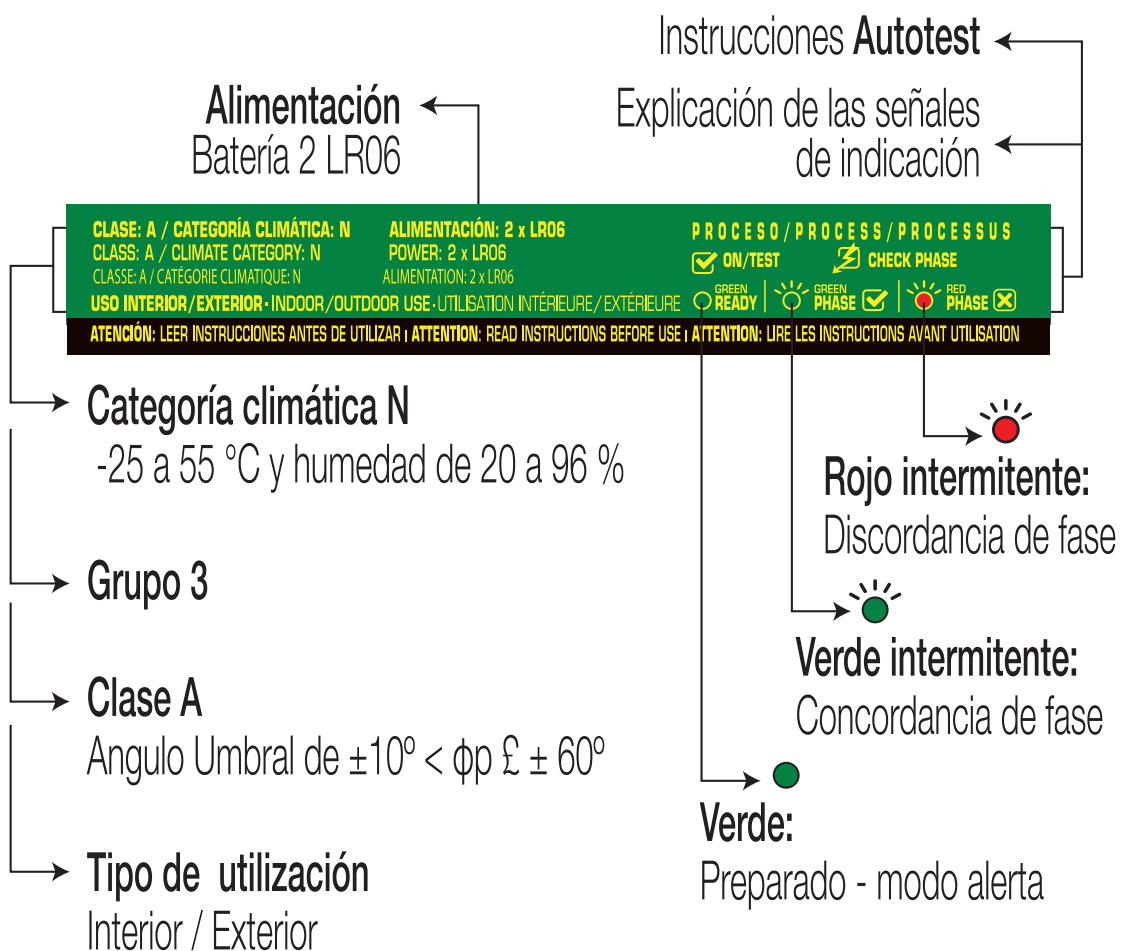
Instrucciones **Autotest**

Explicación de las señales de indicación

**Alimentación**
Batería 2 LR06

CLASE: A / CATEGORÍA CLIMÁTICA: N
CLASS: A / CLIMATE CATEGORY: N
CLASSE: A / CATÉGORIE CLIMATIQUE: N

ALIMENTACIÓN: 2 x LR06
POWER: 2 x LR06
ALIMENTATION: 2 x LR06

USO INTERIOR/EXTERIOR · INDOOR/OUTDOOR USE · UTILISATION INTÉRIEURE/EXTÉRIEURE

PROCESO/PROCESS/PROCESSUS
ON/TEST
CHECK PHASE
GREEN READY
GREEN PHASE
RED PHASE

ATENCIÓN: LEER INSTRUCCIONES ANTES DE UTILIZAR ı ATTENTION: READ INSTRUCTIONS BEFORE USE ı ATTENTION: LIRE LES INSTRUCTIONS AVANT UTILISATION

**Categoría climática N**
-25 a 55 °C y humedad de 20 a 96 %

**Grupo 3**

**Clase A**
Angulo Umbral de ±10º < φp £ ± 60º

**Tipo de utilización**
Interior / Exterior

**Rojo intermitente:**
Discordancia de fase

**Verde intermitente:**
Concordancia de fase

**Verde:**
Preparado - modo alerta